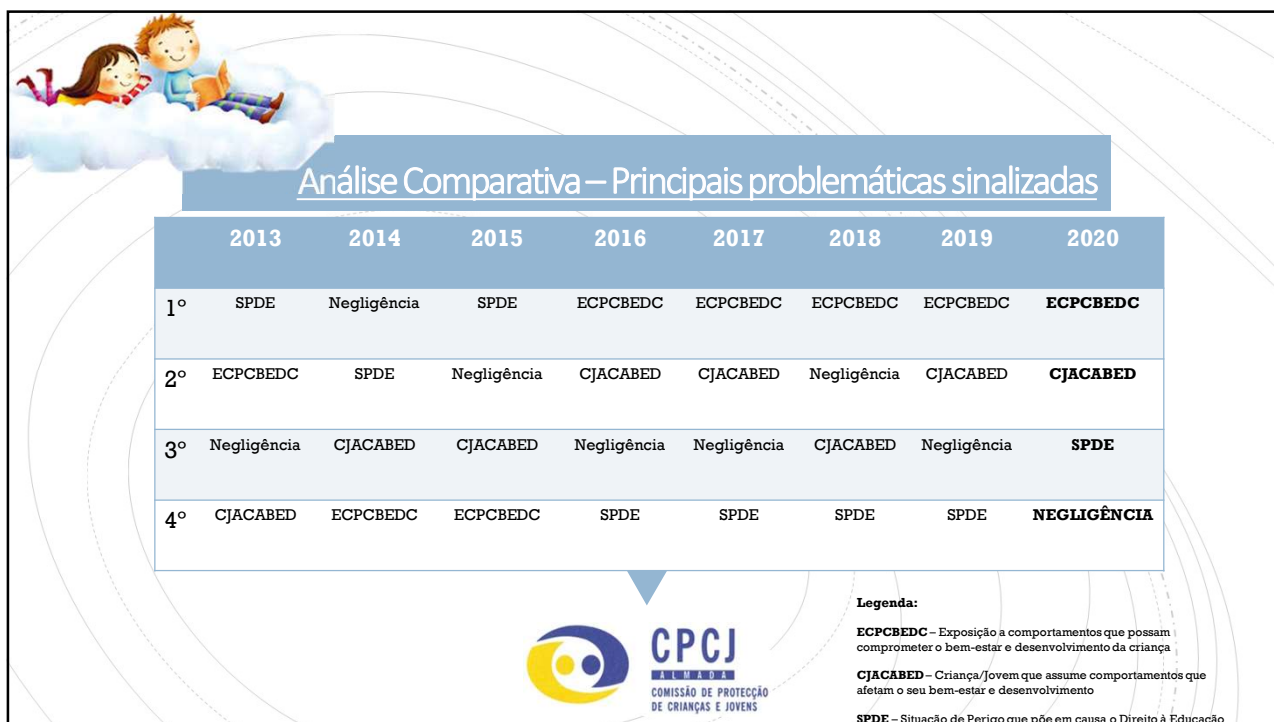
Análise Comparativa – Principais problemáticas sinalizadas

| | 2013 | 2014 | 2015 | 2016 | 2017 | 2018 | 2019 | 2020 |
|---|---|---|---|---|---|---|---|---|
| 1º | SPDE | Negligência | SPDE | ECPCBEDC | ECPCBEDC | ECPCBEDC | ECPCBEDC | ECPCBEDC |
| 2º | ECPCBEDC | SPDE | Negligência | CJACABED | CJACABED | Negligência | CJACABED | CJACABED |
| 3º | Negligência | CJACABED | CJACABED | Negligência | Negligência | CJACABED | Negligência | SPDE |
| 4º | CJACABED | ECPCBEDC | ECPCBEDC | SPDE | SPDE | SPDE | SPDE | NEGLIGÊNCIA |

CPCJ
ALMADA
COMISSÃO DE PROTECÇÃO DE CRIANÇAS E JOVENS

Legenda:

ECPCBEDC – Exposição a comportamentos que possam comprometer o bem-estar e desenvolvimento da criança

CJACABED – Criança/Jovem que assume comportamentos que afetam o seu bem-estar e desenvolvimento

SPDE – Situação de Perigo que põe em causa o Direito à Educação